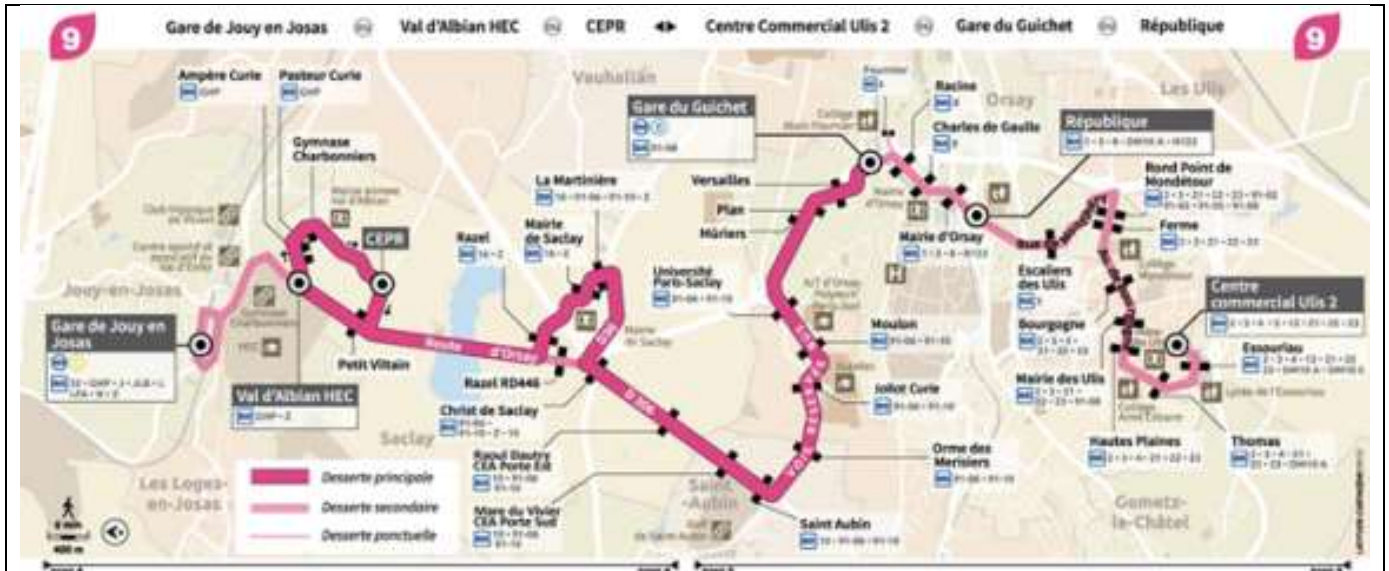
9

Gare de Jouy en Josas — Val d'Albian HEC — CEPR — Centre Commercial Ulis 2 — Gare du Guichet — République

9

Vauhallan

Orsay

Les Ulis

Ampère Curie

Pasteur Curie

Gymnase Charbonniers

CEPR

Jouy-en-Josas

Gare de Jouy en Josas

Val d'Albian HEC

Petit Viltain

Razel

Razel RD446

La Martinière

Mairie de Saclay

Christ de Saclay

Raoul Dautry CEA Porte Est

Mare du Vivier CEA Porte Sud

Saclay

Les Loges-en-Josas

Desserte principale

Desserte secondaire

Desserte ponctuelle

Université Paris-Saclay

Gare du Guichet

Versailles

Plan

Mûriers

Moulon

Joliot Curie

Orme des Merisiers

Saint-Aubin

Saint Aubin

Racine

Charles de Gaulle

Mairie d'Orsay

République

Rond Point de Mondétour

Ferme

Escaliers des Ulis

Bourgogne

Centre commercial Ulis 2

Mairie des Ulis

Hautes Plaines

Esseuriau

Thomas

Gometz-le-Châtel

Route d'Orsay

D 306

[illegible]